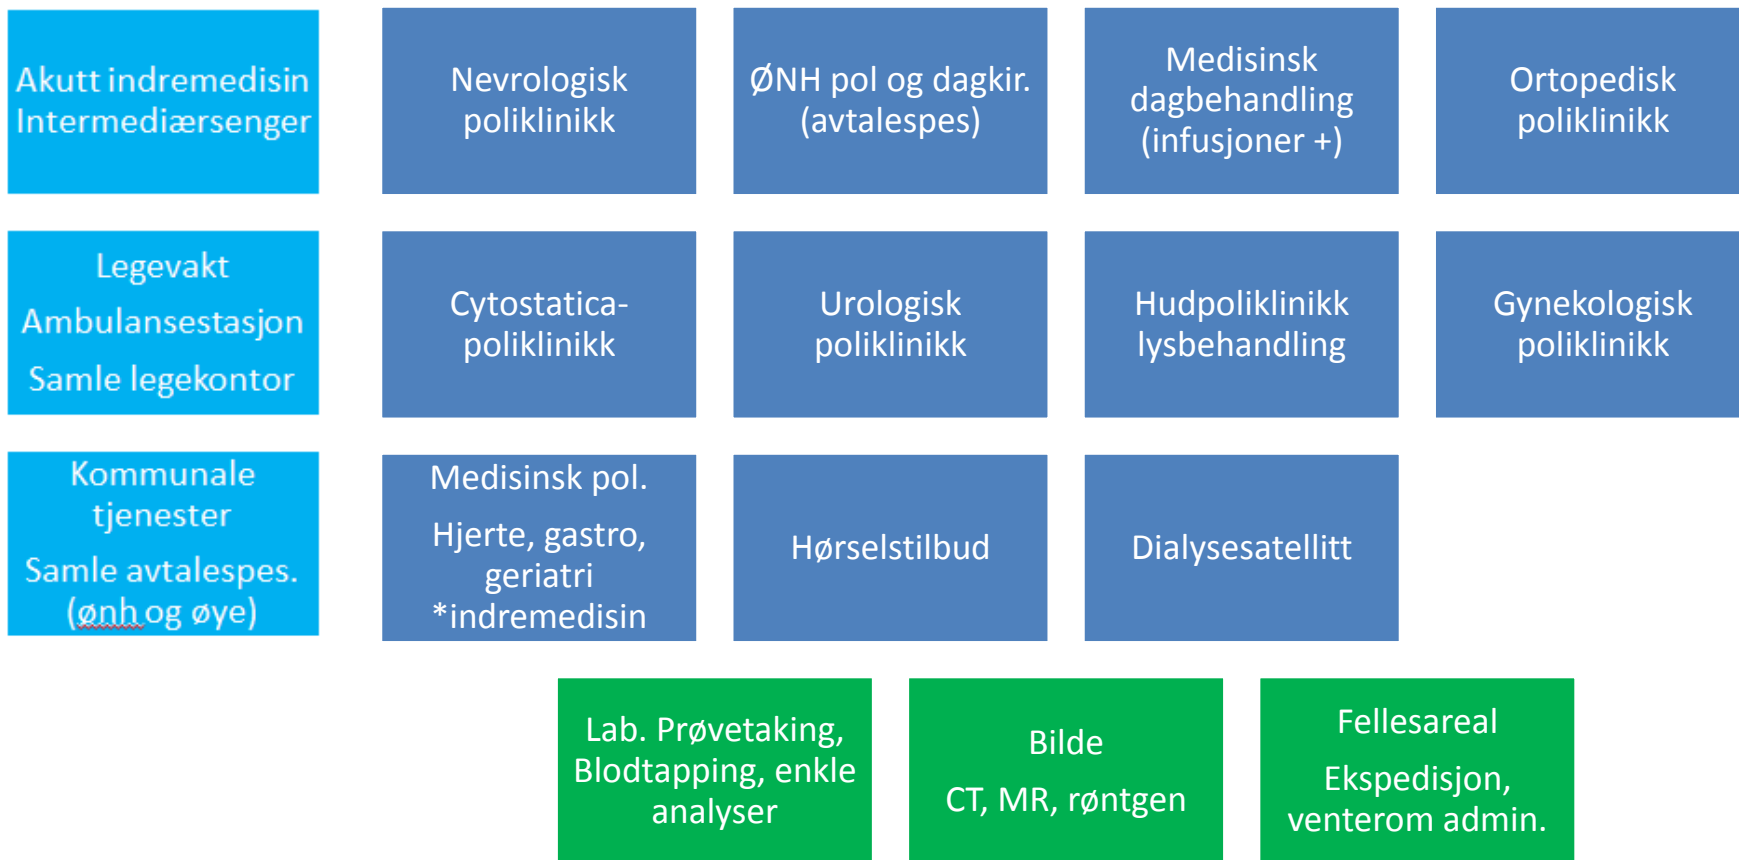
Akutt indremedisin
Intermediærsenger

Nevrologisk poliklinikk

ØNH pol og dagkir. (avtalespes)

Medisinsk dagbehandling (infusjoner +)

Ortopedisk poliklinikk

Legevakt

Ambulansestasjon

Samle legekontor

Cytostatica-poliklinikk

Urologisk poliklinikk

Hudpoliklinikk lysbehandling

Gynekologisk poliklinikk

Kommunale tjenester

Samle avtalespes. (ønh og øye)

Medisinsk pol.

Hjerte, gastro, geriatri *indremedisin

Hørselstilbud

Dialysesatellitt

Lab. Prøvetaking, Blodtapping, enkle analyser

Bilde

CT, MR, røntgen

Fellesareal

Ekspedisjon, venterom admin.